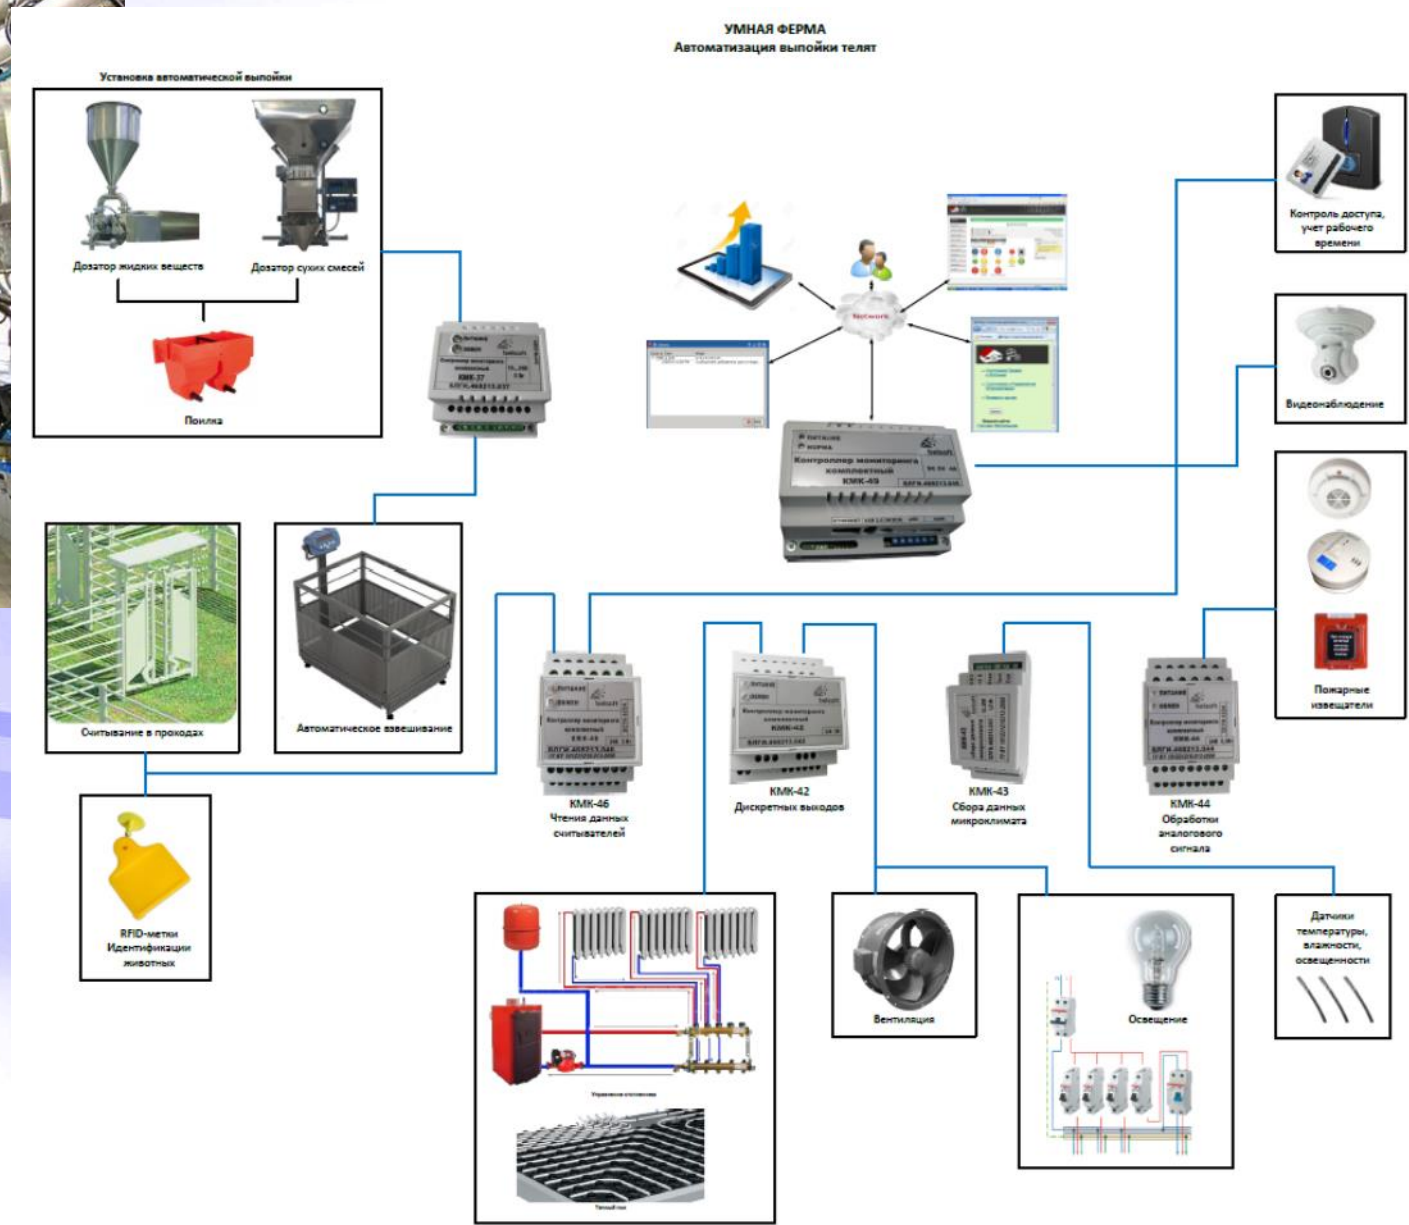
УМНАЯ ФЕРМА
Автоматизация выпойки телят

Установка автоматической выпойки

Дозатор жидких веществ

Дозатор сухих смесей

Поилка

Контроль доступа, учет рабочего времени

Network

Видеонаблюдение

Контроллер мониторинга комплектный
КМК-49

Считывание в проходах

Автоматическое взвешивание

Пожарные извещатели

КМК-46
Чтения данных считывателей

КМК-42
Дискретных выходов

КМК-43
Сбора данных микроклимата

КМК-44
Обработки аналогового сигнала

RFID-метки Идентификации животных

Вентиляция

Освещение

Датчики температуры, влажности, освещенности

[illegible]

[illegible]